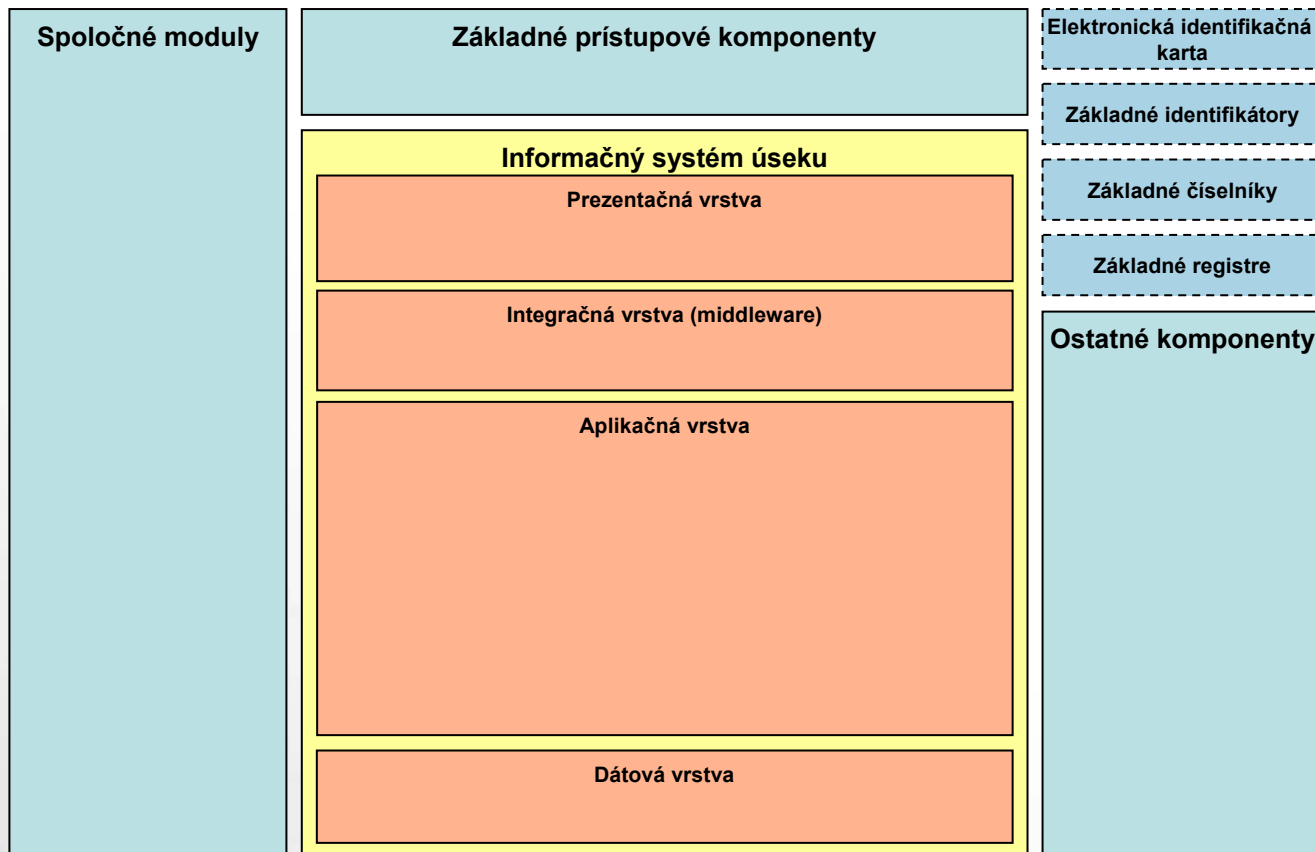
Spoločné moduly

Základné prístupové komponenty

Informačný systém úseku

Prezentačná vrstva

Integračná vrstva (middleware)

Aplikačná vrstva

Dátová vrstva

Elektronická identifikačná karta

Základné identifikátory

Základné číselníky

Základné registre

Ostatné komponenty